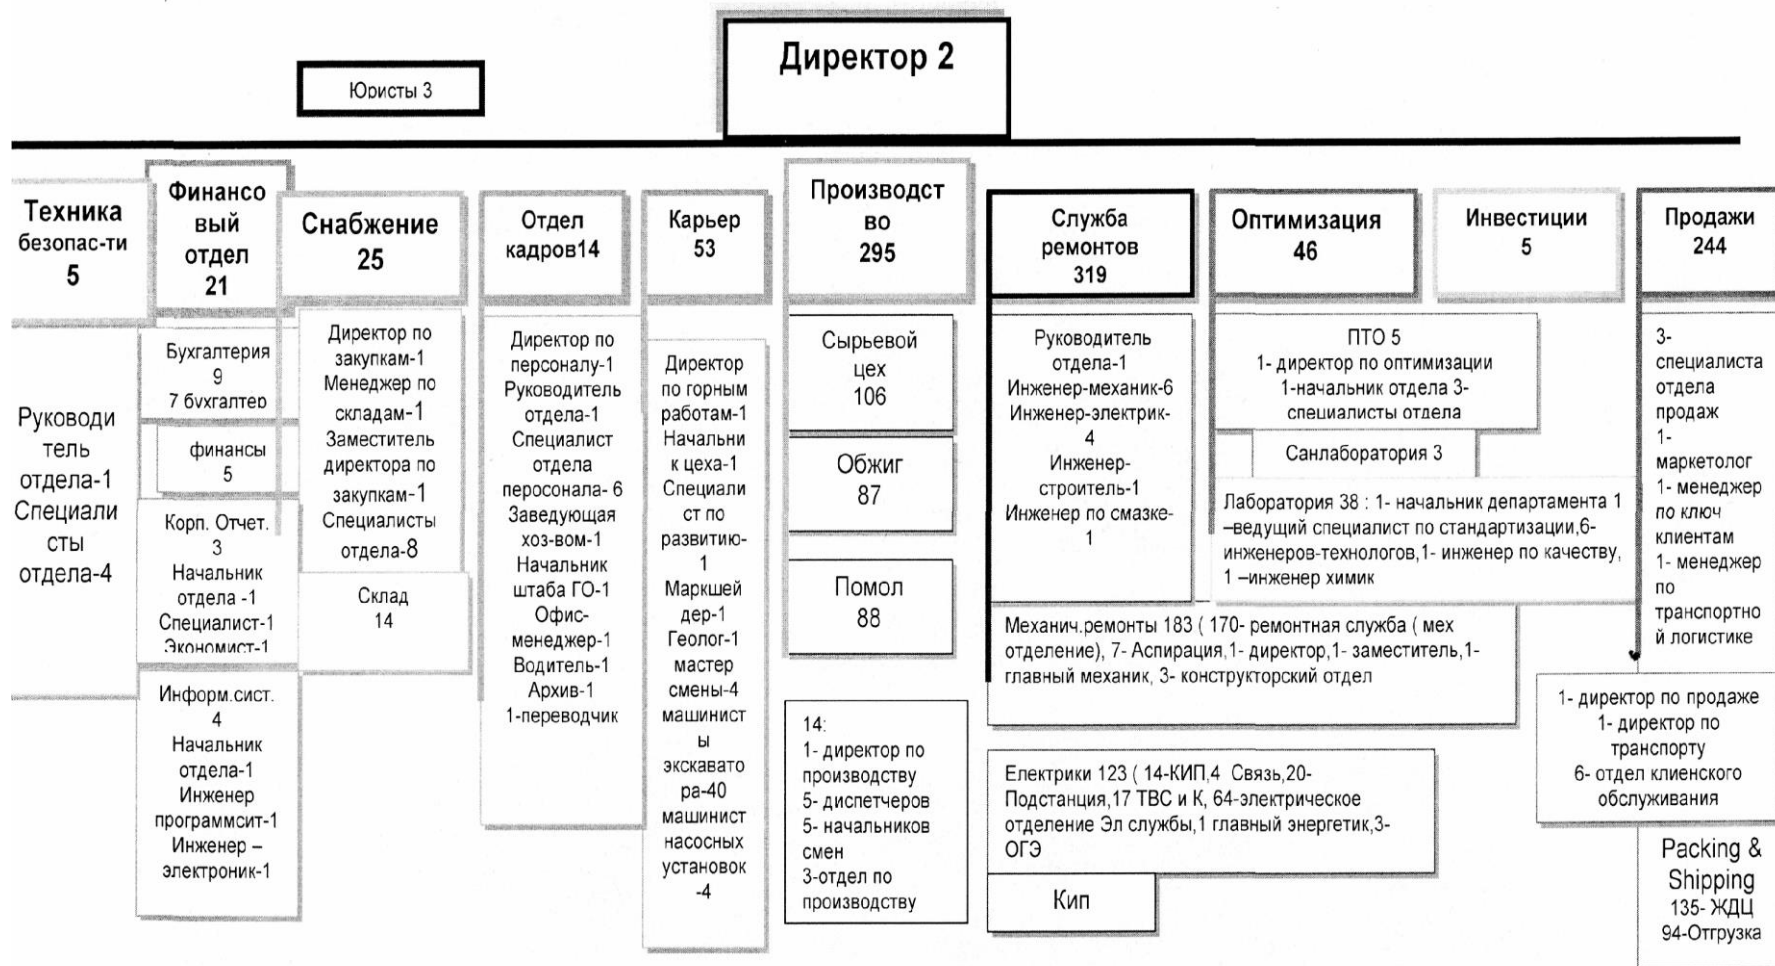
Директор 2

Юристы 3

Техника безопас-ти 5

Руководитель отдела-1 Специалисты отдела-4

Финансовый отдел 21

Бухгалтерия 9 7 бухгалтер

финансы 5

Корп. Отчет. 3 Начальник отдела -1 Специалист-1 Экономист-1

Информ.сист. 4 Начальник отдела-1 Инженер программсит-1 Инженер – электроник-1

Снабжение 25

Директор по закупкам-1 Менеджер по складам-1 Заместитель директора по закупкам-1 Специалисты отдела-8

Склад 14

Отдел кадров14

Директор по персоналу-1 Руководитель отдела-1 Специалист отдела перосонала- 6 Заведующая хоз-вом-1 Начальник штаба ГО-1 Офис-менеджер-1 Водитель-1 Архив-1 1-переводчик

Карьер 53

Директор по горным работам-1 Начальник цеха-1 Специалист по развитию-1 Маркшейдер-1 Геолог-1 мастер смены-4 машинисты экскаватора-40 машинист насосных установок -4

Производство 295

Сырьевой цех 106

Обжиг 87

Помол 88

14:
1- директор по производству
5- диспетчеров
5- начальников смен
3-отдел по производству

Служба ремонтов 319

Руководитель отдела-1 Инженер-механик-6 Инженер-электрик-4 Инженер-строитель-1 Инженер по смазке-1

Механич.ремонты 183 ( 170- ремонтная служба ( мех отделение), 7- Аспирация,1- директор,1- заместитель,1- главный механик, 3- конструкторский отдел

Електрики 123 ( 14-КИП,4 Связь,20-Подстанция,17 ТВС и К, 64-электрическое отделение Эл службы,1 главный энергетик,3-ОГЭ

Кип

Оптимизация 46

ПТО 5
1- директор по оптимизации
1-начальник отдела 3-специалисты отдела

Санлаборатория 3

Лаборатория 38 : 1- начальник департамента 1 –ведущий специалист по стандартизации,6-инженеров-технологов,1- инженер по качеству, 1 –инженер химик

Инвестиции 5

Продажи 244

3-специалиста отдела продаж
1-маркетолог
1- менеджер по ключ клиентам
1- менеджер по транспортной логистике

1- директор по продаже
1- директор по транспорту
6- отдел клиенского обслуживания

Packing & Shipping
135- ЖДЦ
94-Отгрузка